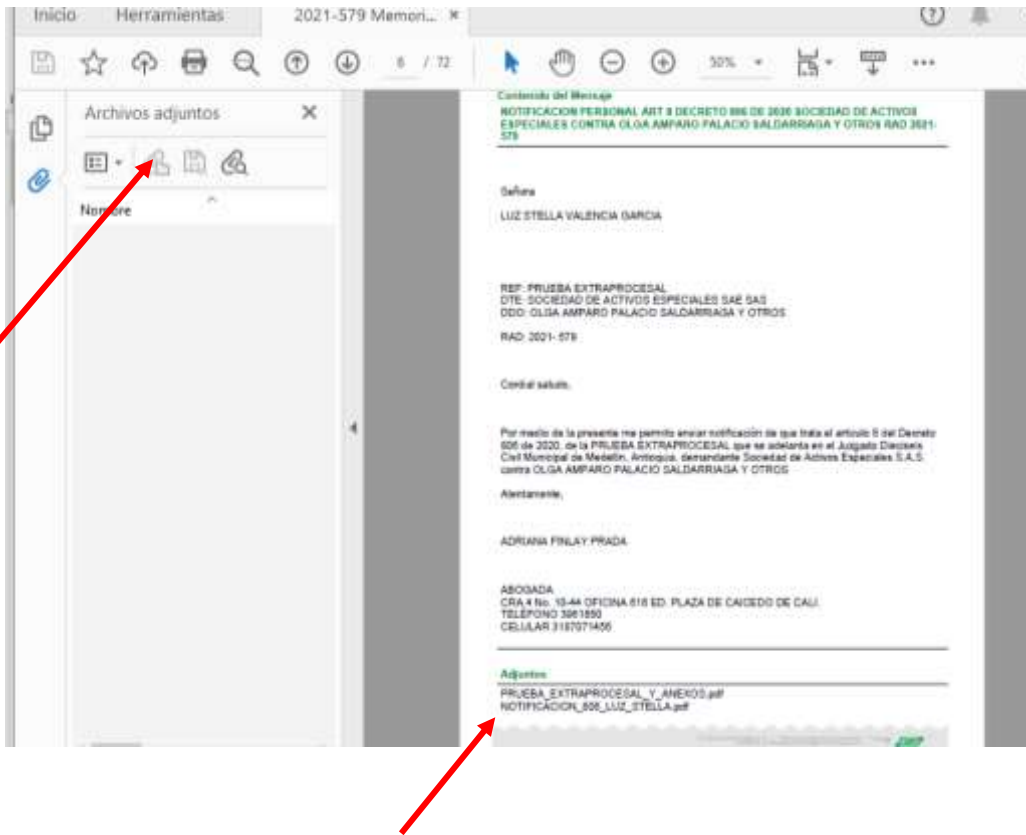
Inicio Herramientas 2021-579 Memori... ×

8 / 72 50%

Archivos adjuntos ×

Nombre

Contenido del Mensaje

NOTIFICACION PERSONAL ART 8 DECRETO 806 DE 2020 SOCIEDAD DE ACTIVOS ESPECIALES CONTRA OLGA AMPARO PALACIO SALDARRIAGA Y OTROS RAD 2021-579

Señora

LUZ STELLA VALENCIA GARCIA

REF: PRUEBA EXTRAPROCESAL
DTE: SOCIEDAD DE ACTIVOS ESPECIALES SAE SAS
DDO: OLGA AMPARO PALACIO SALDARRIAGA Y OTROS

RAD: 2021- 579

Cordial saludo,

Por medio de la presente me permito enviar notificación de que trata el artículo 8 del Decreto 806 de 2020, de la PRUEBA EXTRAPROCESAL que se adelanta en el Juzgado Dieciseis Civil Municipal de Medellín, Antioquia, demandante Sociedad de Activos Especiales S.A.S. contra OLGA AMPARO PALACIO SALDARRIAGA Y OTROS

Atentamente,

ADRIANA FINLAY PRADA

ABOGADA
CRA 4 No. 10-44 OFICINA 616 ED. PLAZA DE CAICEDO DE CALI.
TELEFONO 3961850
CELULAR 3187071456

Adjuntos

PRUEBA_EXTRAPROCESAL_Y_ANEXOS.pdf
NOTIFICACION_806_LUZ_STELLA.pdf